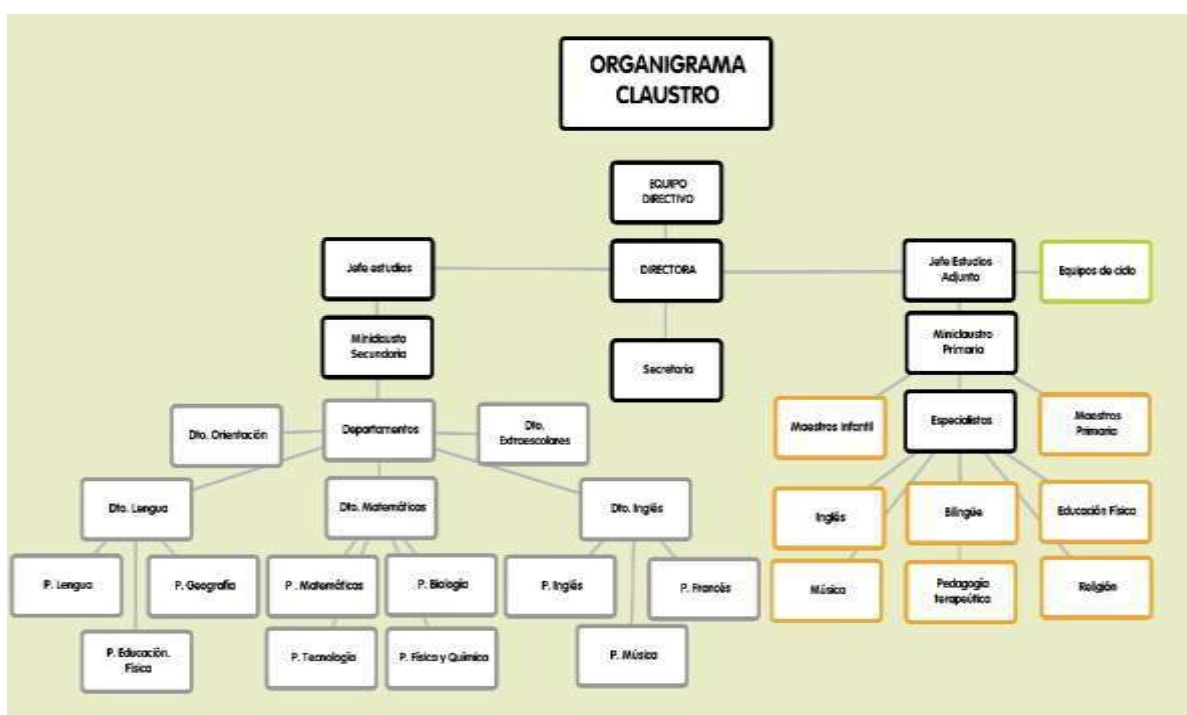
ORGANIGRAMA CLAUSTRO

EQUIPO DIRECTIVO

Jefe estudios

DIRECTORA

Jefe Estudios Adjunto

Equipos de ciclo

Miniclausto Secundaria

Secretaria

Miniclaustro Primaria

Dto. Orientación

Departamentos

Dto. Extraescolares

Maestros Infantil

Especialistas

Maestros Primaria

Dto. Lengua

Dto. Matemáticas

Dto. Inglés

Inglés

Bilingüe

Educación Física

P. Lengua

P. Geografía

P. Matemáticas

P. Biología

P. Inglés

P. Francés

Música

Pedagogía terapeútica

Religión

P. Educación. Física

P. Tecnología

P. Física y Química

P. Música